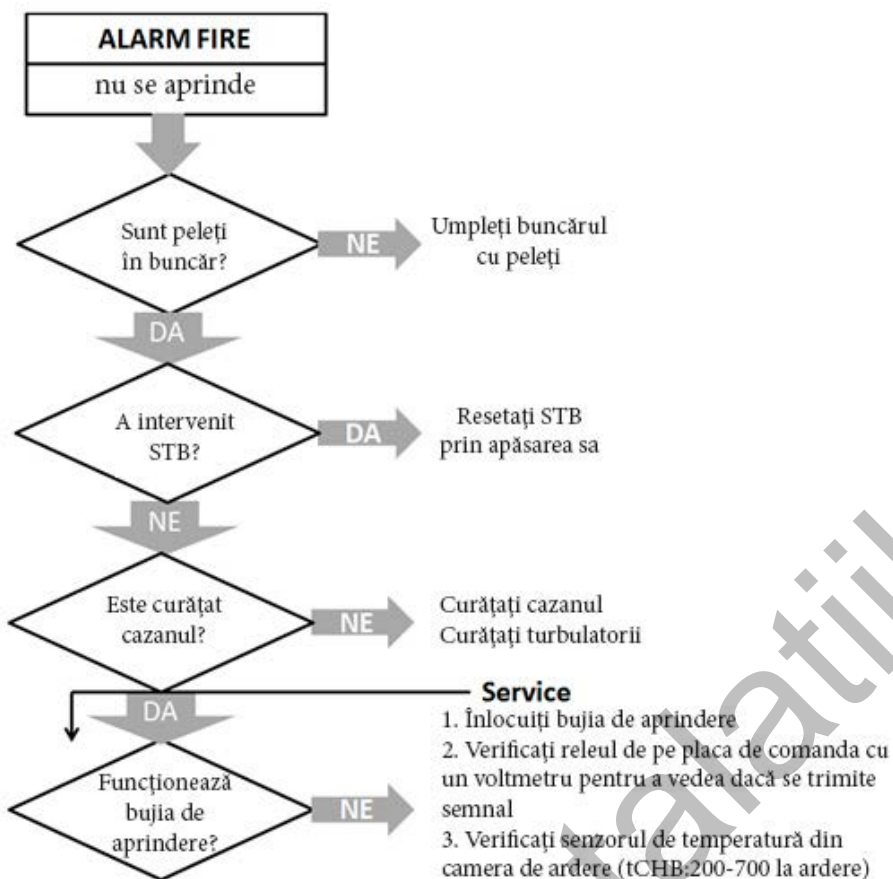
ALARM FIRE
nu se aprinde

Sunt peleți în buncăr?
NE
Umpleți buncărul cu peleți

DA

A intervenit STB?
DA
Resetați STB prin apăsarea sa

NE

Este curățat cazanul?
NE
Curățați cazanul
Curățați turbulatorii

DA

Service
1. Înlocuiți bujia de aprindere
2. Verificați releul de pe placa de comanda cu un voltmetru pentru a vedea dacă se trimite semnal
3. Verificați senzorul de temperatură din camera de ardere (tCHB:200-700 la ardere)

Funcționează bujia de aprindere?
NE

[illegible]